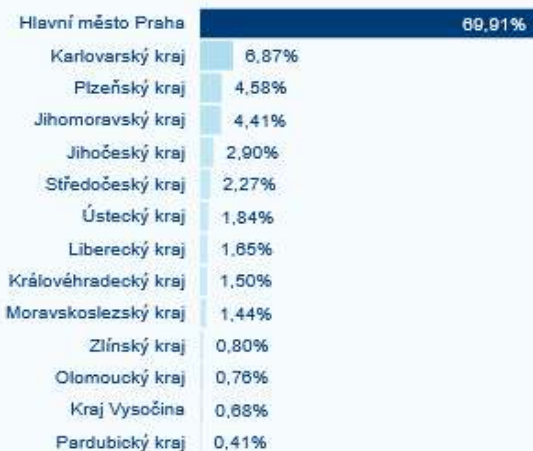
| | |
|---|---|
| Hlavní město Praha | 69,91% |
| Karlovarský kraj | 6,87% |
| Plzeňský kraj | 4,58% |
| Jihomoravský kraj | 4,41% |
| Jihočeský kraj | 2,90% |
| Středočeský kraj | 2,27% |
| Ústecký kraj | 1,84% |
| Liberecký kraj | 1,65% |
| Královéhradecký kraj | 1,50% |
| Moravskoslezský kraj | 1,44% |
| Zlínský kraj | 0,80% |
| Olomoucký kraj | 0,76% |
| Kraj Vysočina | 0,68% |
| Pardubický kraj | 0,41% |